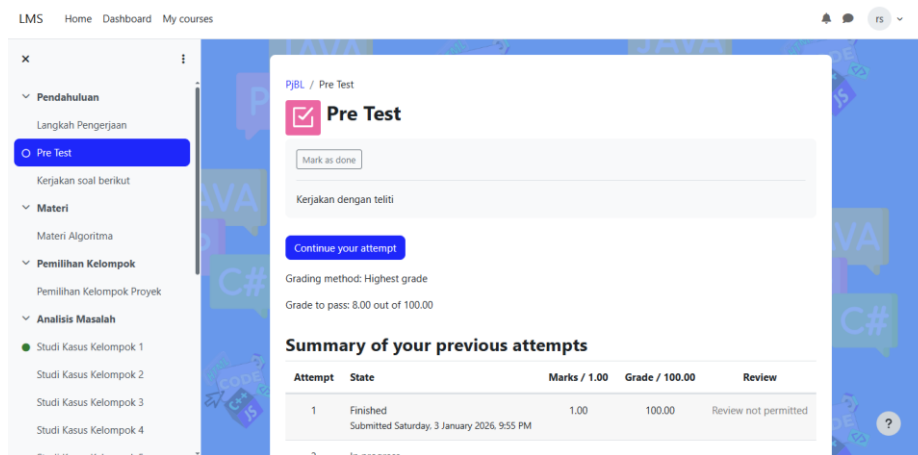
LMS Home Dashboard My courses

rs

×

Pendahuluan

Langkah Pengerjaan

Pre Test

Kerjakan soal berikut

Materi

Materi Algoritma

Pemilihan Kelompok

Pemilihan Kelompok Proyek

Analisis Masalah

Studi Kasus Kelompok 1

Studi Kasus Kelompok 2

Studi Kasus Kelompok 3

Studi Kasus Kelompok 4

PjBL / Pre Test

Pre Test

Mark as done

Kerjakan dengan teliti

Continue your attempt

Grading method: Highest grade

Grade to pass: 8.00 out of 100.00

Summary of your previous attempts

| Attempt | State | Marks / 1.00 | Grade / 100.00 | Review |
|---|---|---|---|---|
| 1 | Finished Submitted Saturday, 3 January 2026, 9:55 PM | 1.00 | 100.00 | Review not permitted |

?